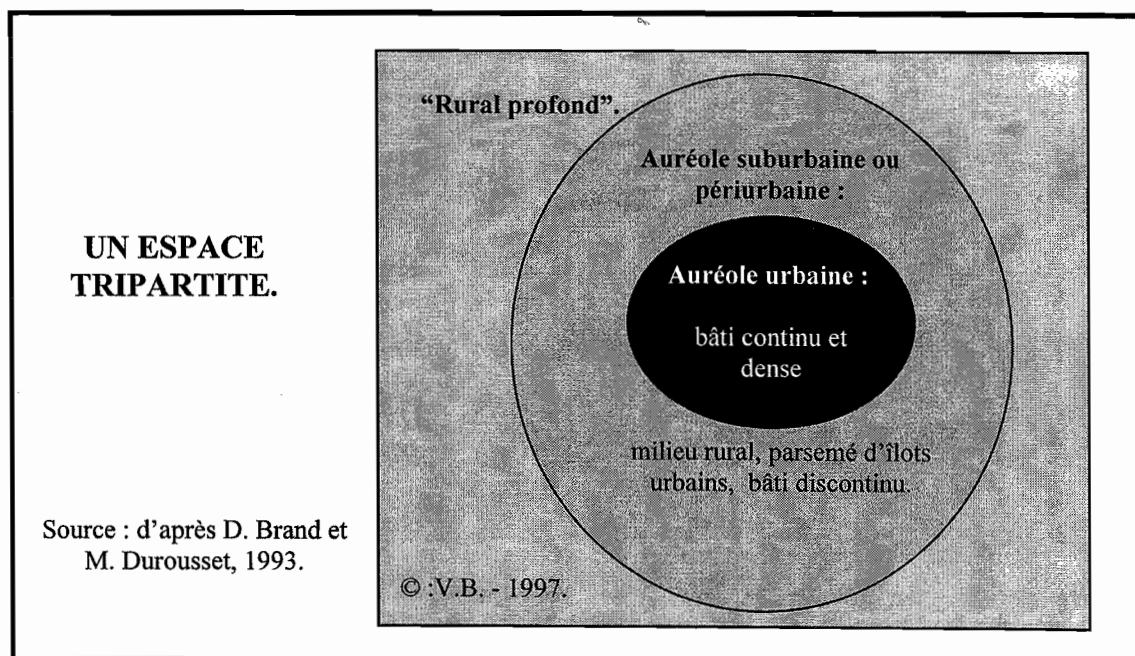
UN ESPACE TRIPARTITE.

Source : d'après D. Brand et M. Durousset, 1993.

"Rural profond".

Auréole suburbaine ou périurbaine :

Auréole urbaine :

bâti continu et dense

milieu rural, parsemé d'îlots urbains, bâti discontinu.

© :V.B. - 1997.